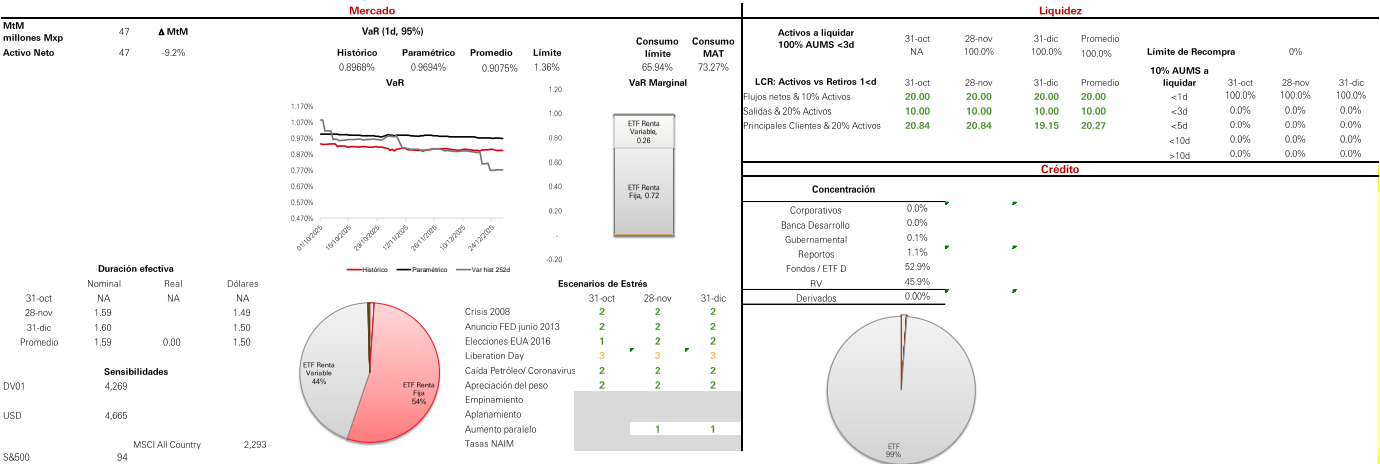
Mercado

MtM millones Mxp 47 Δ MtM
Activo Neto 47 -9.2%

VaR (1d, 95%)

| Histórico | Paramétrico | Promedio | Límite |
|---|---|---|---|
| 0.8968% | 0.9694% | 0.9075% | 1.36% |

| Consumo límite | Consumo MAT |
|---|---|
| 65.94% | 73.27% |

VaR

1.170% 1.070% 0.970% 0.870% 0.770% 0.670% 0.570% 0.470%

01/10/2025 15/10/2025 29/10/2025 12/11/2025 26/11/2025 10/12/2025 24/12/2025

Histórico Paramétrico Var hist 252d

VaR Marginal

1.20 1.00 0.80 0.60 0.40 0.20 - -0.20

ETF Renta Variable, 0.26
ETF Renta Fija, 0.72

Duración efectiva

| | Nominal | Real | Dólares |
|---|---|---|---|
| 31-oct | NA | NA | NA |
| 28-nov | 1.59 | | 1.49 |
| 31-dic | 1.60 | | 1.50 |
| Promedio | 1.59 | 0.00 | 1.50 |

Sensibilidades

DV01 4,269
USD 4,665
MSCI All Country 2,293
S&500 94

ETF Renta Variable 44%
ETF Renta Fija 54%

Escenarios de Estrés

| | 31-oct | 28-nov | 31-dic |
|---|---|---|---|
| Crisis 2008 | 2 | 2 | 2 |
| Anuncio FED junio 2013 | 2 | 2 | 2 |
| Elecciones EUA 2016 | 1 | 2 | 2 |
| Liberation Day | 3 | 3 | 3 |
| Caída Petróleo/ Coronavirus | 2 | 2 | 2 |
| Apreciación del peso | 2 | 2 | 2 |
| Empinamiento | | | |
| Aplanamiento | | | |
| Aumento paralelo | | 1 | 1 |
| Tasas NAIM | | | |

Liquidez

| Activos a liquidar 100% AUMS <3d | 31-oct | 28-nov | 31-dic | Promedio |
|---|---|---|---|---|
| | NA | 100.0% | 100.0% | 100.0% |

Límite de Recompra 0%

| LCR: Activos vs Retiros 1<d | 31-oct | 28-nov | 31-dic | Promedio |
|---|---|---|---|---|
| Flujos netos & 10% Activos | 20.00 | 20.00 | 20.00 | 20.00 |
| Salidas & 20% Activos | 10.00 | 10.00 | 10.00 | 10.00 |
| Principales Clientes & 20% Activos | 20.84 | 20.84 | 19.15 | 20.27 |

| 10% AUMS a liquidar | 31-oct | 28-nov | 31-dic |
|---|---|---|---|
| <1d | 100.0% | 100.0% | 100.0% |
| <3d | 0.0% | 0.0% | 0.0% |
| <5d | 0.0% | 0.0% | 0.0% |
| <10d | 0.0% | 0.0% | 0.0% |
| >10d | 0.0% | 0.0% | 0.0% |

Crédito

Concentración

| | |
|---|---|
| Corporativos | 0.0% |
| Banca Desarrollo | 0.0% |
| Gubernamental | 0.1% |
| Reportos | 1.1% |
| Fondos / ETF D | 52.9% |
| RV | 45.9% |
| Derivados | 0.00% |

ETF 99%